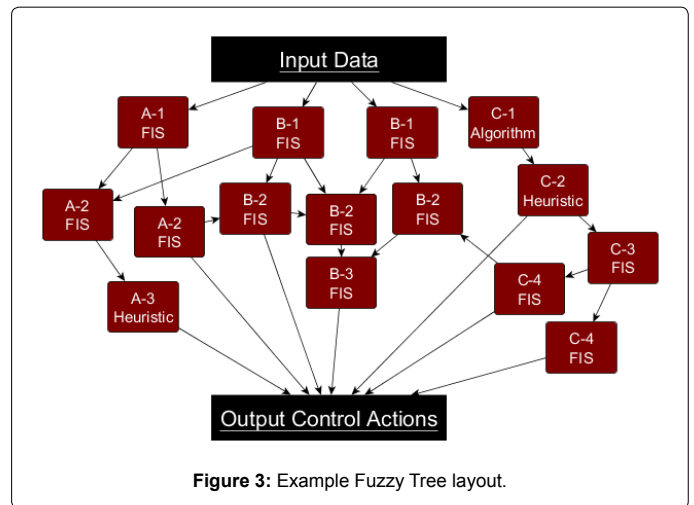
Input Data

A-1
FIS

B-1
FIS

B-1
FIS

C-1
Algorithm

A-2
FIS

A-2
FIS

B-2
FIS

B-2
FIS

B-2
FIS

C-2
Heuristic

B-3
FIS

C-3
FIS

A-3
Heuristic

C-4
FIS

C-4
FIS

Output Control Actions

**Figure 3:** Example Fuzzy Tree layout.